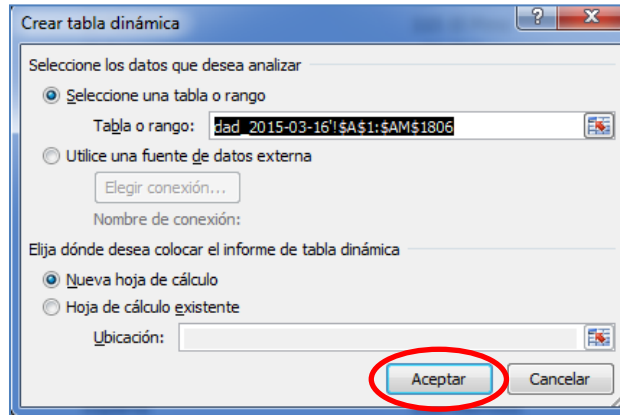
Crear tabla dinámica

?

Seleccione los datos que desea analizar

Seleccione una tabla o rango

Tabla o rango: dad_2015-03-16'!$A$1:$AM$1806

Utilice una fuente de datos externa

Elegir conexión...

Nombre de conexión:

Elija dónde desea colocar el informe de tabla dinámica

Nueva hoja de cálculo

Hoja de cálculo existente

Ubicación:

Aceptar

Cancelar